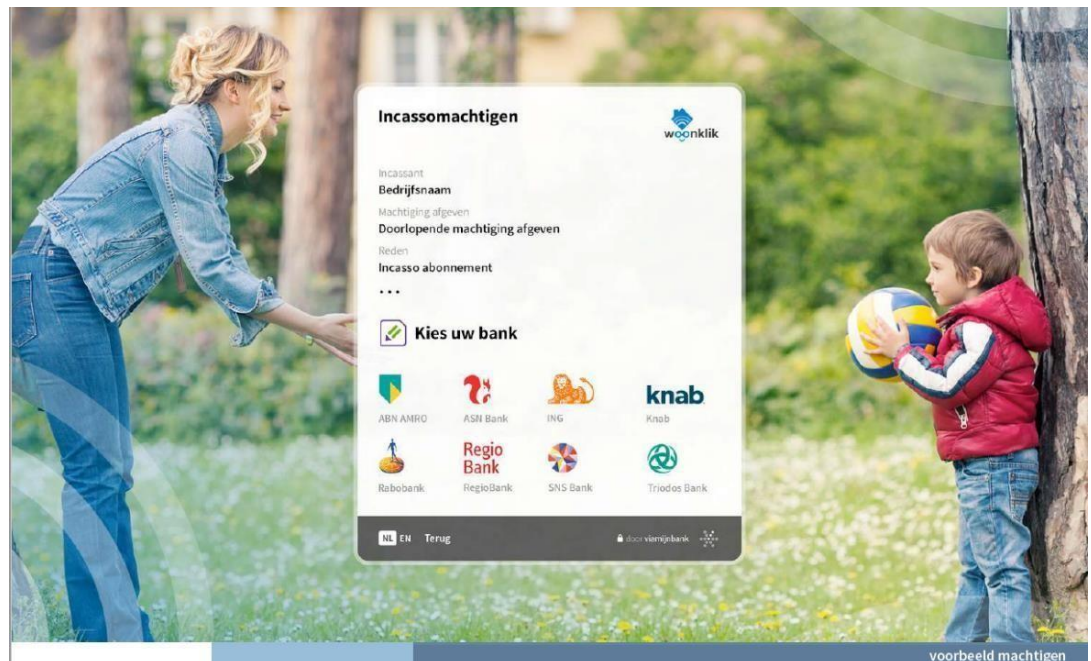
Incassomachtigen

woonklik

Incassant
Bedrijfsnaam

Machtiging afgeven
Doorlopende machtiging afgeven

Reden
Incasso abonnement

...

Kies uw bank

ABN AMRO
ASN Bank
ING
knab
Knab
Rabobank
Regio Bank
RegioBank
SNS Bank
Triodos Bank

NL EN Terug

door viamijnbank

voorbeeld machtigen